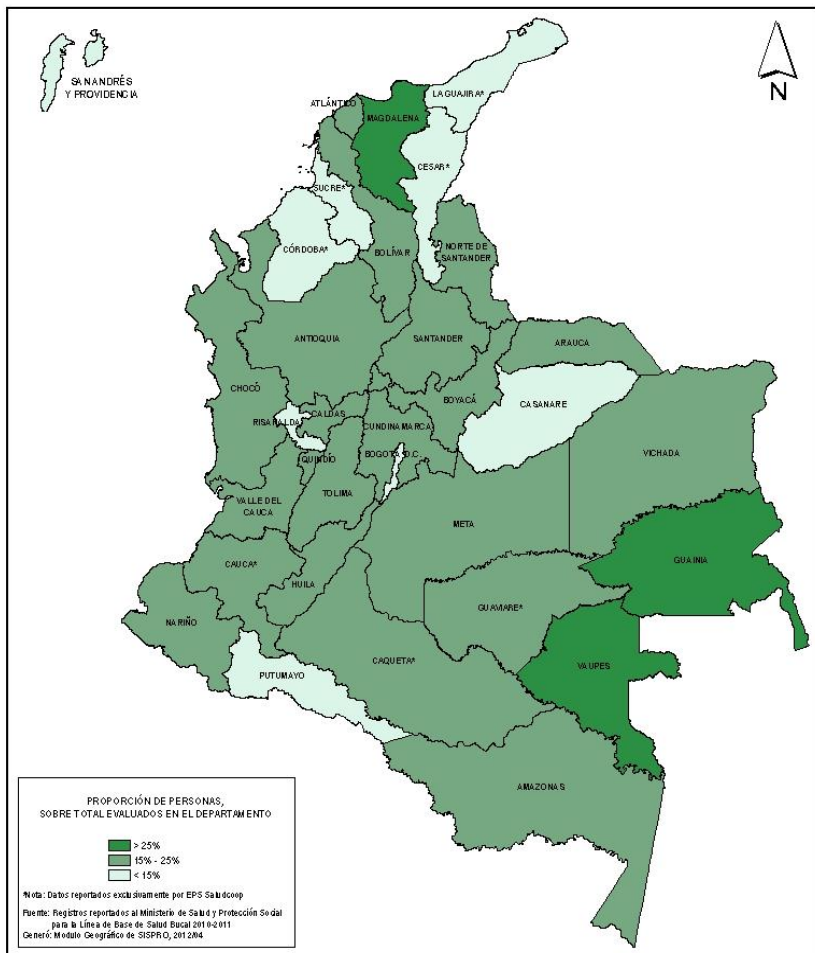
SAN ANDRÉS Y PROVIDENCIA

N

LA GUAJIRA*

ATLÁNTICO

MAGDALENA

CESAR*

SUCRE*

CÓRDOBA*

BOLÍVAR

NORTE DE SANTANDER

ANTIOQUIA

SANTANDER

ARAUCA

CHOCÓ

CASANARE

BOYACÁ

CALDAS

RISARALDA*

CUNDINAMARCA

QUINDÍO

BOGOTÁ D.C.

VICHADA

TOLIMA

VALLE DEL CAUCA

META

GUAINIA

CAUCA*

HUILA

GUAVIARE*

NARIÑO

VAUPES

CAQUETA*

PUTUMAYO

AMAZONAS

PROPORCIÓN DE PERSONAS, SOBRE TOTAL EVALUADOS EN EL DEPARTAMENTO

> 25%
15% - 25%
< 15%

*Nota: Datos reportados exclusivamente por EPS Saludcoop

Fuente: Registros reportados al Ministerio de Salud y Protección Social para la Línea de Base de Salud Bucal 2010-2011
Generó: Modulo Geográfico de SISPRO, 2012/04